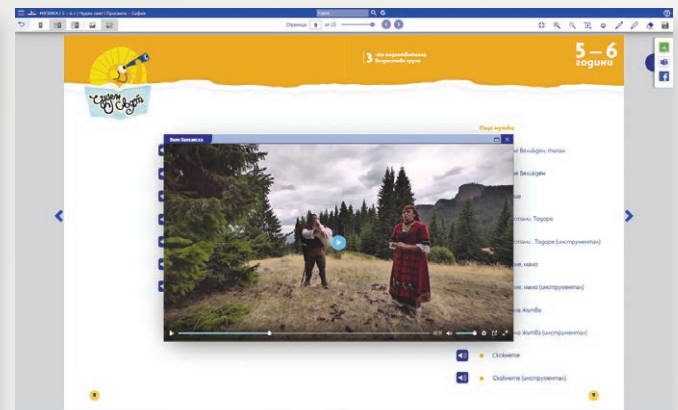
МУЗИКА | 5 – 6 г. | Чуден свят | Просвета – София

Страница 8 от 13

5 – 6 години

3 -та подготвителна възрастова група

Чуден свят

Още музика

Вечерен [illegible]

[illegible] Вечерен, тъпан

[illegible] Вечерен

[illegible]

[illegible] стани, Тодоре

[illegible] стани, Тодоре (инструментал)

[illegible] ме, мамо

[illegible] ме, мамо (инструментал)

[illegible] на Живка

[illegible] на Живка (инструментал)

Славейте

Славейте (инструментал)